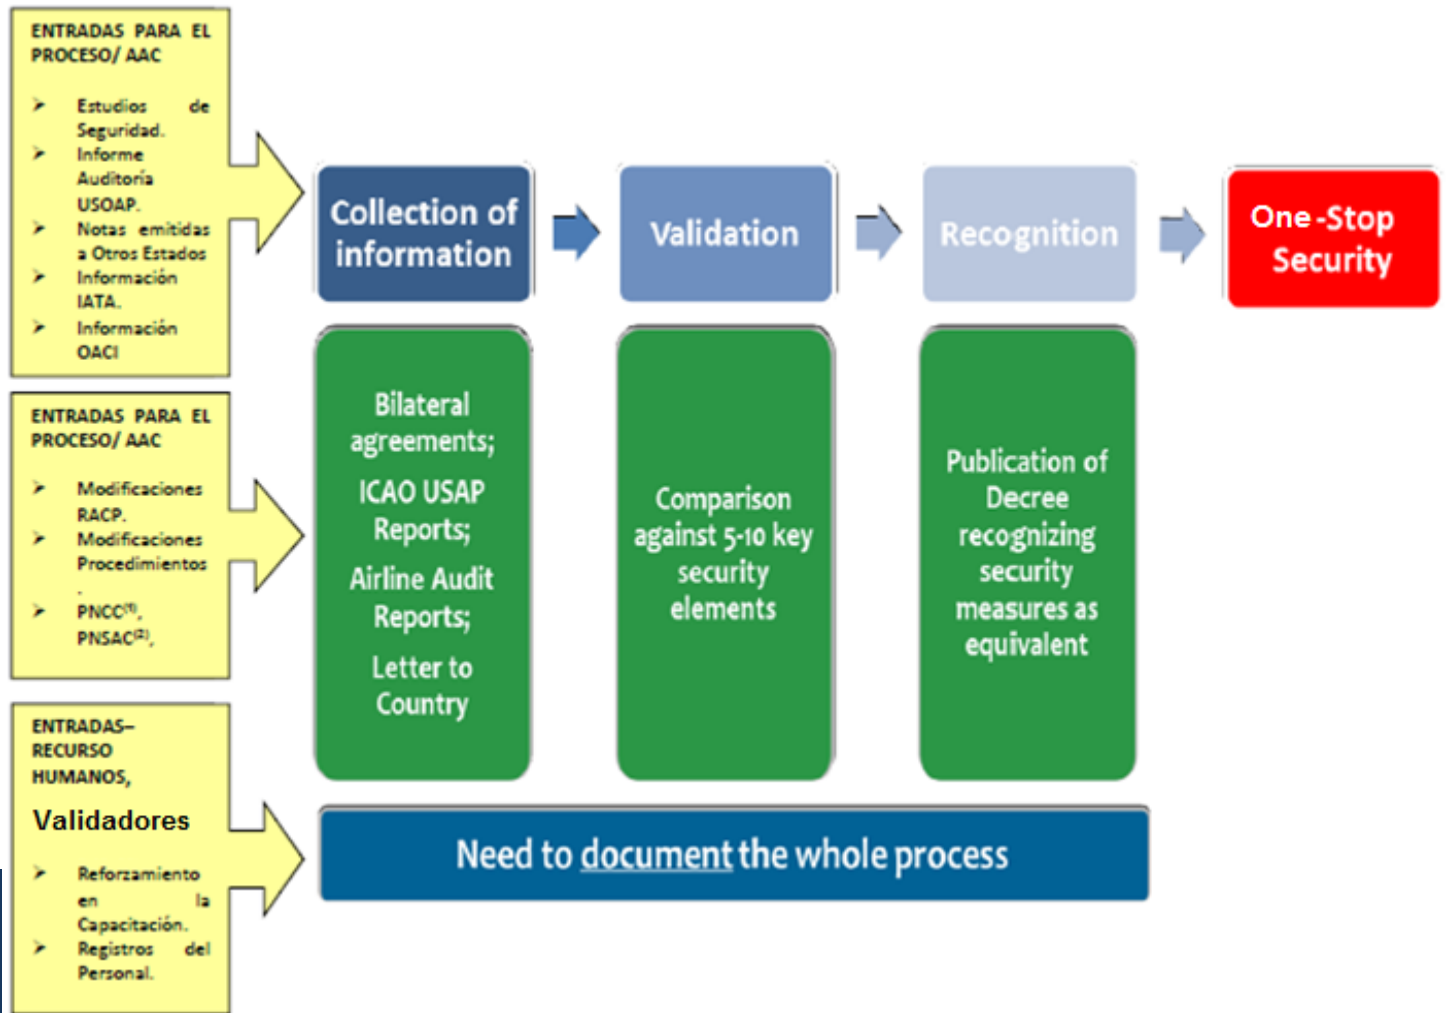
ENTRADAS PARA EL PROCESO/ AAC

➢ Estudios de Seguridad.
➢ Informe Auditoría USOAP.
➢ Notas emitidas a Otros Estados
➢ Información IATA.
➢ Información OACI

ENTRADAS PARA EL PROCESO/ AAC

➢ Modificaciones RACP.
➢ Modificaciones Procedimientos
➢ PNCC$^{(1)}$, PNSAC$^{(2)}$,

ENTRADAS– RECURSO HUMANOS,

Validadores

➢ Reforzamiento en la Capacitación.
➢ Registros del Personal.

Collection of information

Validation

Recognition

One -Stop Security

Bilateral agreements;
ICAO USAP Reports;
Airline Audit Reports;
Letter to Country

Comparison against 5-10 key security elements

Publication of Decree recognizing security measures as equivalent

Need to document the whole process